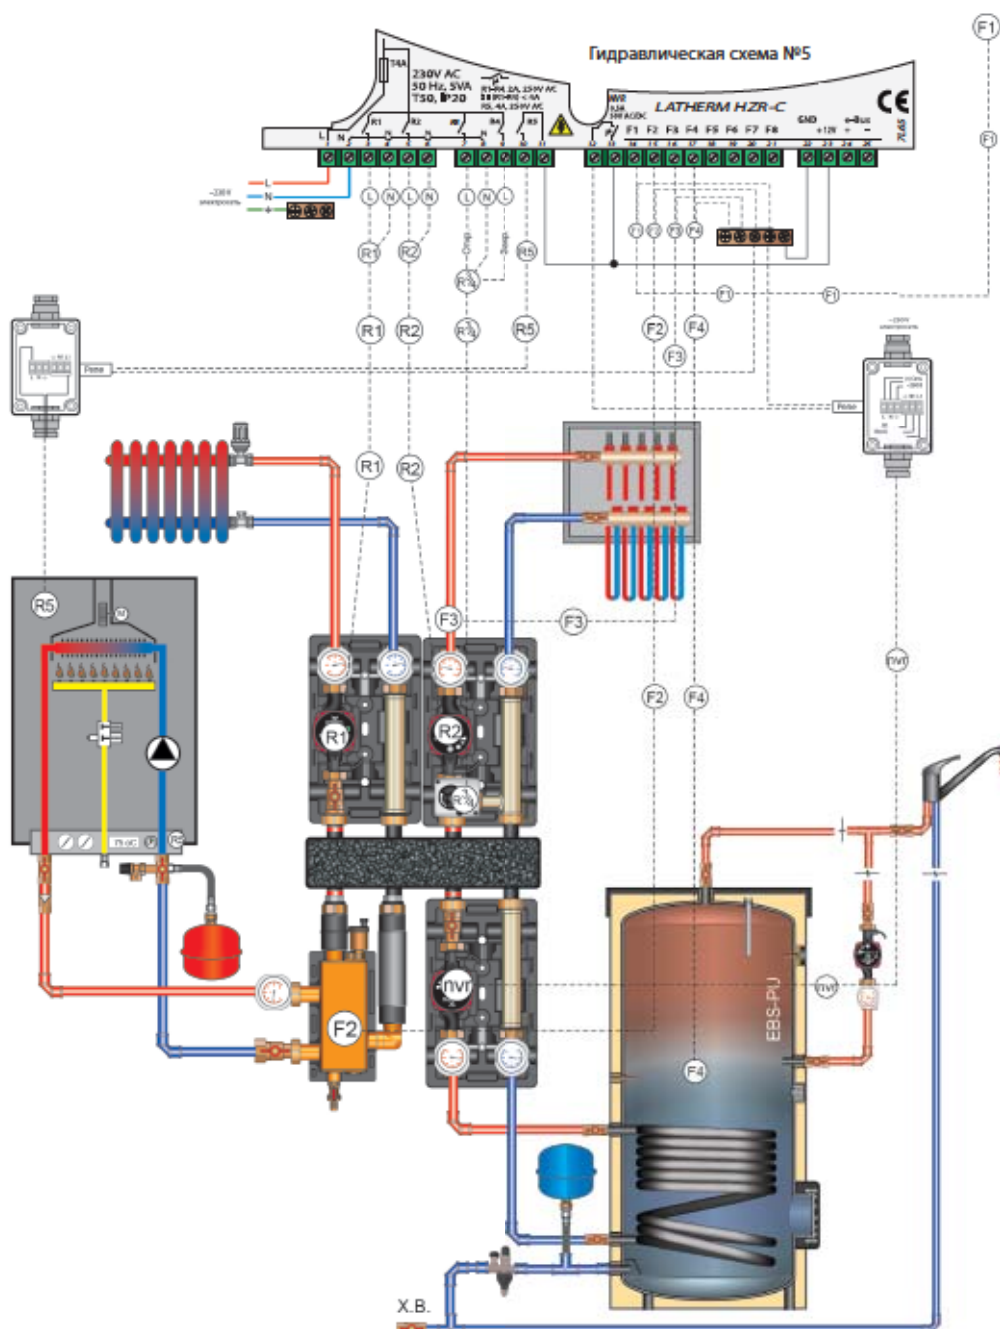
Гидравлическая схема №5

T4A
230V AC
50 Hz, 5VA
T50, IP20
R1-R4: 2A, 250V AC
R5: 4A, 250V AC

LATHERM HZR-C
CE
PLUS
GND
+12V
e-Bus
F1 F2 F3 F4 F5 F6 F7 F8

L N R1 R2 R4 R5

~230 V
электросеть

L N L N L N L N

R1 R2 R5 R4

R1 R2 R4 R5

F1 F2 F3 F4

F1 F1

F2 F4 F3

Реле

~230 V
электросеть

Реле

R1 R2

F3 F3

R5

F2 F4

R1 R2 R4

ПИТ

ПИТ

F2

EBS-PU

ПИТ

F4

Х.В.

F1

F1